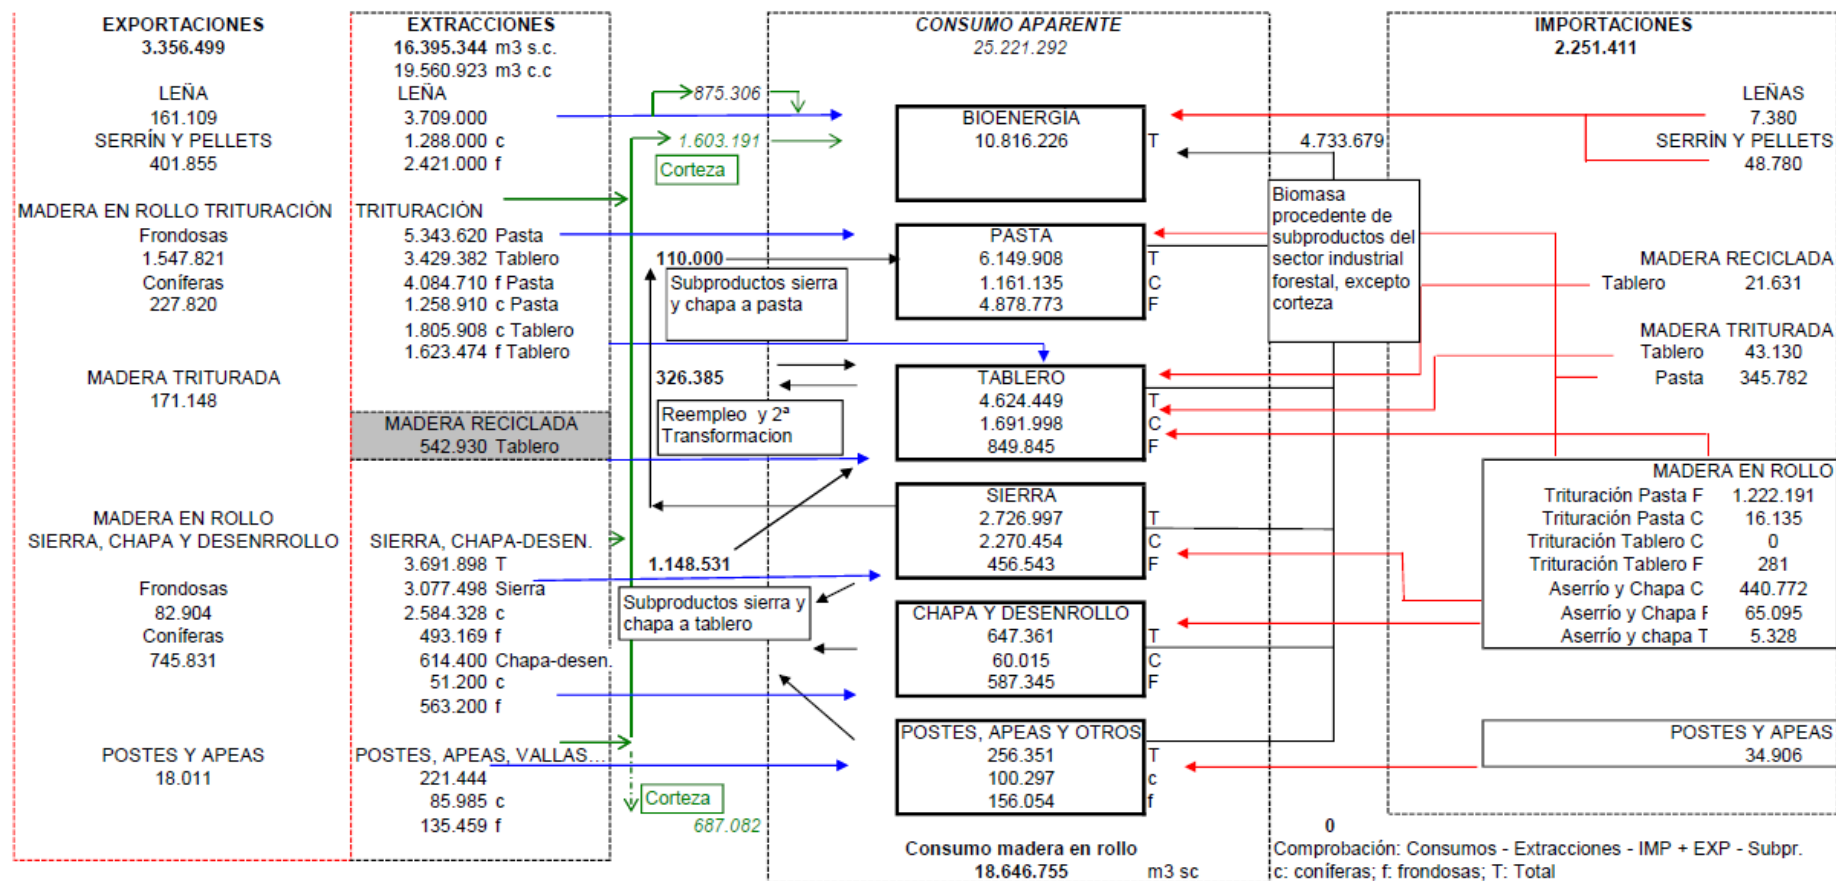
EXPORTACIONES
3.356.499

LEÑA
161.109
SERRÍN Y PELLETS
401.855

MADERA EN ROLLO TRITURACIÓN
Frondosas
1.547.821
Coníferas
227.820

MADERA TRITURADA
171.148

MADERA EN ROLLO
SIERRA, CHAPA Y DESENRROLLO

Frondosas
82.904
Coníferas
745.831

POSTES Y APEAS
18.011

EXTRACCIONES
16.395.344 m3 s.c.
19.560.923 m3 c.c
LEÑA
3.709.000
1.288.000 c
2.421.000 f

TRITURACIÓN
5.343.620 Pasta
3.429.382 Tablero
4.084.710 f Pasta
1.258.910 c Pasta
1.805.908 c Tablero
1.623.474 f Tablero

MADERA RECICLADA
542.930 Tablero

SIERRA, CHAPA-DESEN.
3.691.898 T
3.077.498 Sierra
2.584.328 c
493.169 f
614.400 Chapa-desen.
51.200 c
563.200 f

POSTES, APEAS, VALLAS...
221.444
85.985 c
135.459 f

875.306
1.603.191
Corteza
110.000
Subproductos sierra y chapa a pasta
326.385
Reempleo y 2ª Transformacion
1.148.531
Subproductos sierra y chapa a tablero
Corteza
687.082

CONSUMO APARENTE
25.221.292

BIOENERGIA
10.816.226
T

PASTA
6.149.908
1.161.135
4.878.773
T
C
F

TABLERO
4.624.449
1.691.998
849.845
T
C
F

SIERRA
2.726.997
2.270.454
456.543
T
C
F

CHAPA Y DESENROLLO
647.361
60.015
587.345
T
C
F

POSTES, APEAS Y OTROS
256.351
100.297
156.054
T
c
f

Consumo madera en rollo
18.646.755 m3 sc

4.733.679
Biomasa procedente de subproductos del sector industrial forestal, excepto corteza

0
Comprobación: Consumos - Extracciones - IMP + EXP - Subpr.
c: coníferas; f: frondosas; T: Total

IMPORTACIONES
2.251.411

LEÑAS
7.380
SERRÍN Y PELLETS
48.780

MADERA RECICLADA
Tablero 21.631

MADERA TRITURADA
Tablero 43.130
Pasta 345.782

MADERA EN ROLLO
Trituración Pasta F 1.222.191
Trituración Pasta C 16.135
Trituración Tablero C 0
Trituración Tablero F 281
Asérrío y Chapa C 440.772
Asérrío y Chapa F 65.095
Asérrío y chapa T 5.328

POSTES Y APEAS
34.906